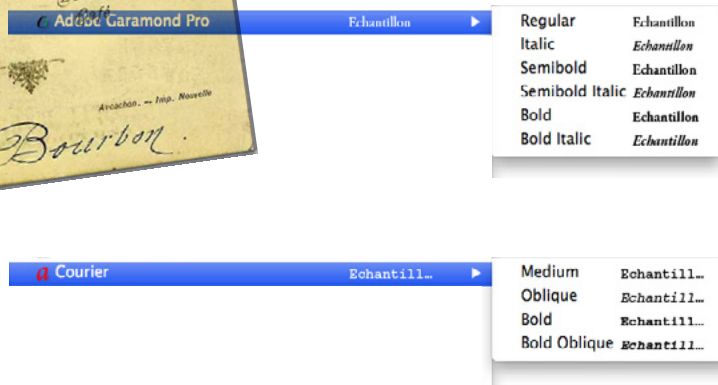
Adobe Garamond Pro
Echantillon

Regular Echantillon
Italic Echantillon
Semibold Echantillon
Semibold Italic Echantillon
Bold Echantillon
Bold Italic Echantillon

Arcachon. — Imp. Nouvelle

Bourbon

a Courier
Echantill…

Medium Echantill…
Oblique Echantill…
Bold Echantill…
Bold Oblique Echantill…